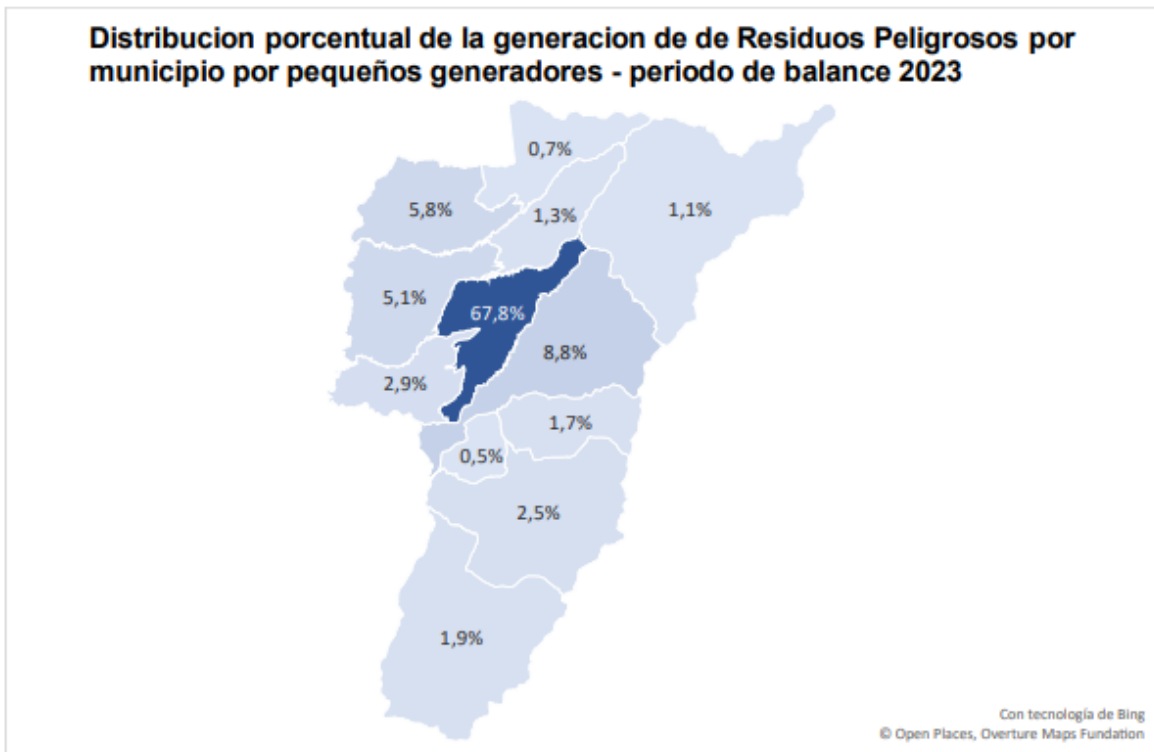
Distribucion porcentual de la generacion de de Residuos Peligrosos por municipio por pequeños generadores - periodo de balance 2023

0,7%

5,8%

1,3%

1,1%

5,1%

67,8%

8,8%

2,9%

1,7%

0,5%

2,5%

1,9%

Con tecnología de Bing
© Open Places, Overture Maps Fundation